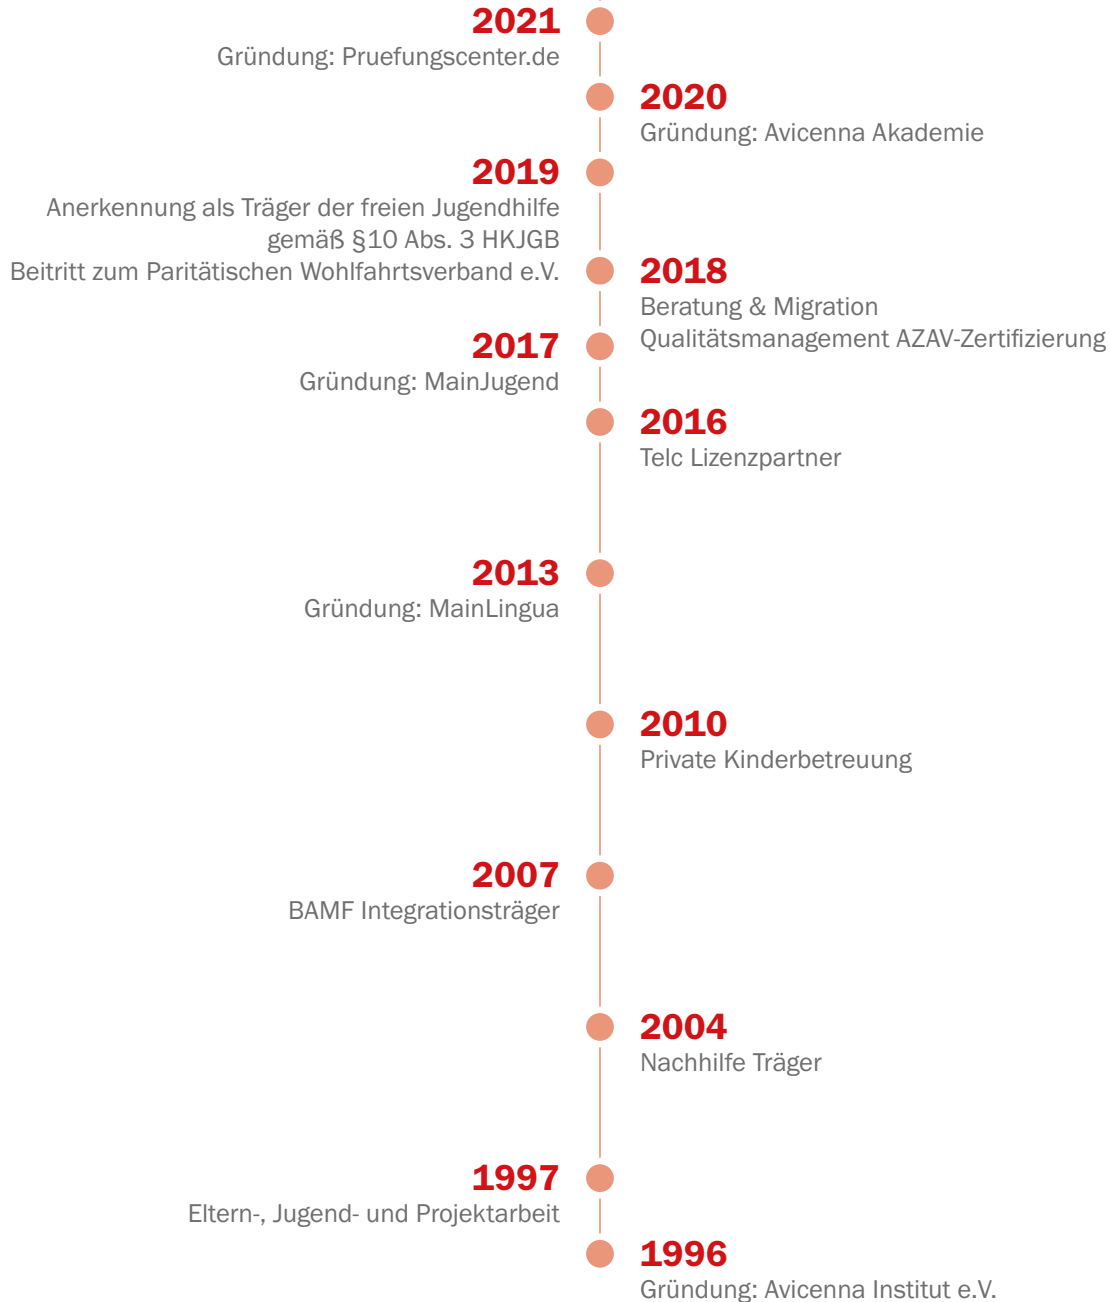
2021
Gründung: Pruefungscenter.de

2020
Gründung: Avicenna Akademie

2019
Anerkennung als Träger der freien Jugendhilfe gemäß §10 Abs. 3 HKJGB
Beitritt zum Paritätischen Wohlfahrtsverband e.V.

2018
Beratung & Migration
Qualitätsmanagement AZAV-Zertifizierung

2017
Gründung: MainJugend

2016
Telc Lizenzpartner

2013
Gründung: MainLingua

2010
Private Kinderbetreuung

2007
BAMF Integrationsträger

2004
Nachhilfe Träger

1997
Eltern-, Jugend- und Projektarbeit

1996
Gründung: Avicenna Institut e.V.